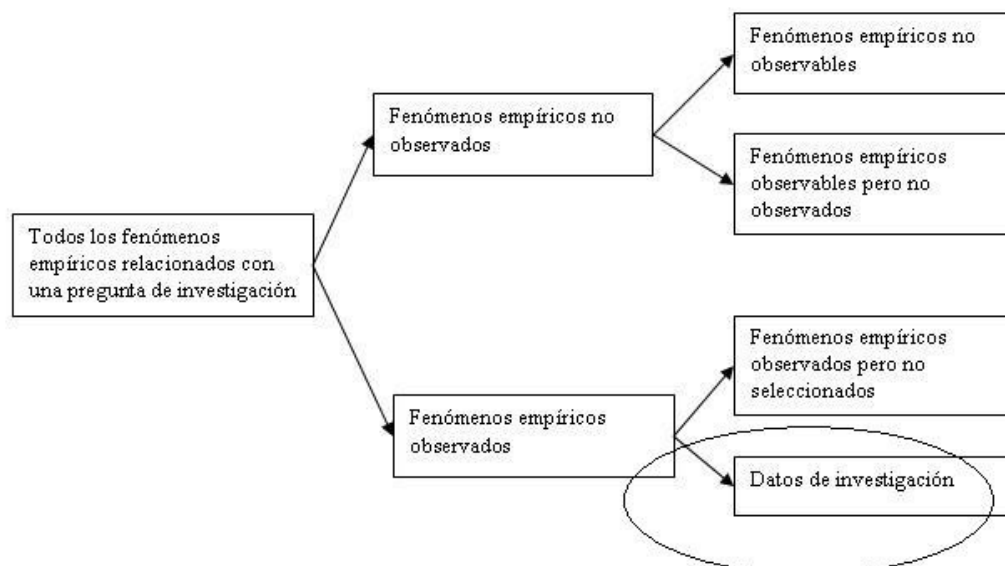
Todos los fenómenos empíricos relacionados con una pregunta de investigación

Fenómenos empíricos no observados

Fenómenos empíricos no observables

Fenómenos empíricos observables pero no observados

Fenómenos empíricos observados

Fenómenos empíricos observados pero no seleccionados

Datos de investigación